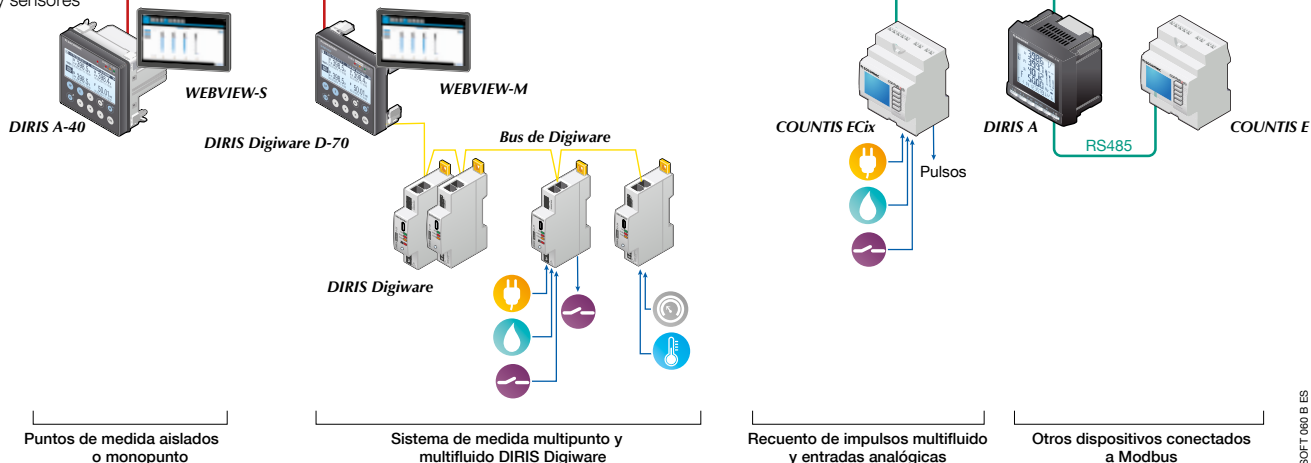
y sensores

WEBVIEW-S

WEBVIEW-M

DIRIS A-40

DIRIS Digiware D-70

Bus de Digiware

DIRIS Digiware

COUNTIS ECix

Pulsos

DIRIS A

RS485

COUNTIS E

Puntos de medida aislados o monopunto

Sistema de medida multipunto y multifluido DIRIS Digiware

Recuento de impulsos multifluido y entradas analógicas

Otros dispositivos conectados a Modbus

OFT 060 B ES